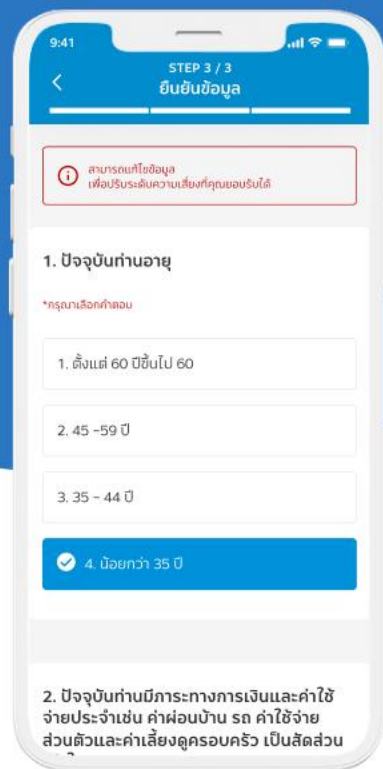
9:41

STEP 3 / 3
ยืนยันข้อมูล

สามารถแก้ไขข้อมูล
เพื่อปรับระดับความเสี่ยงที่คุณยอมรับได้

1. ปัจจุบันท่านอายุ

*กรุณาเลือกคำตอบ

1. ตั้งแต่ 60 ปีขึ้นไป 60

2. 45 –59 ปี

3. 35 – 44 ปี

4. น้อยกว่า 35 ปี

2. ปัจจุบันท่านมีภาระทางการเงินและค่าใช้จ่ายประจำเช่น ค่าผ่อนบ้าน รถ ค่าใช้จ่ายส่วนตัวและค่าเลี้ยงดูครอบครัว เป็นสัดส่วน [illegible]